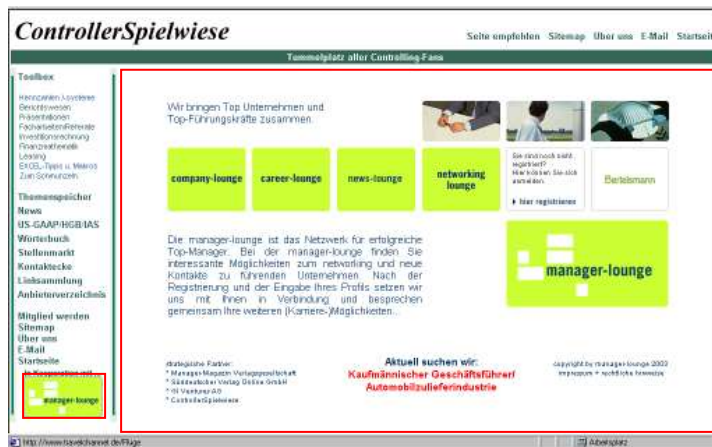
ControllerSpielwiese

Seite empfehlen Sitemap Über uns E-Mail Startseite

Tummelplatz aller Controlling-Fans

Toolbox

Kennzahlen / -systeme
Berichtswesen
Präsentationen
Fachartikel/Referate
Investitionsrechnung
Finanzmathematik
Leasing
EXCEL-Tipps u. Makros
Zum Schmunzeln

Themenspeicher
News
US-GAAP/HGB/IAS
Wörterbuch
Stellenmarkt
Kontaktecke
Linksammlung
Anbieterverzeichnis

Mitglied werden
Sitemap
Über uns
E-Mail
Startseite

In Kooperation mit

manager-lounge

Wir bringen Top Unternehmen und Top-Führungskräfte zusammen.

company-lounge

career-lounge

news-lounge

networking lounge

Sie sind noch nicht registriert? Hier können Sie sich anmelden.

hier registrieren

Bertelsmann

Die manager-lounge ist das Netzwerk für erfolgreiche Top-Manager. Bei der manager-lounge finden Sie interessante Möglichkeiten zum networking und neue Kontakte zu führenden Unternehmen. Nach der Registrierung und der Eingabe Ihres Profils setzen wir uns mit Ihnen in Verbindung und besprechen gemeinsam Ihre weiteren (Karriere-)Möglichkeiten.

manager-lounge

strategische Partner:
* Manager Magazin Verlagsgesellschaft
* Süddeutscher Verlag Online GmbH
* ifi Ventures AG
* ControllerSpielwiese

Aktuell suchen wir:
Kaufmännischer Geschäftsführer/
Automobilzulieferindustrie

copyright by manager-lounge 2003
impressum + rechtliche hinweise

http://www.traveichannel.de/Flüge

Arbeitsplatz